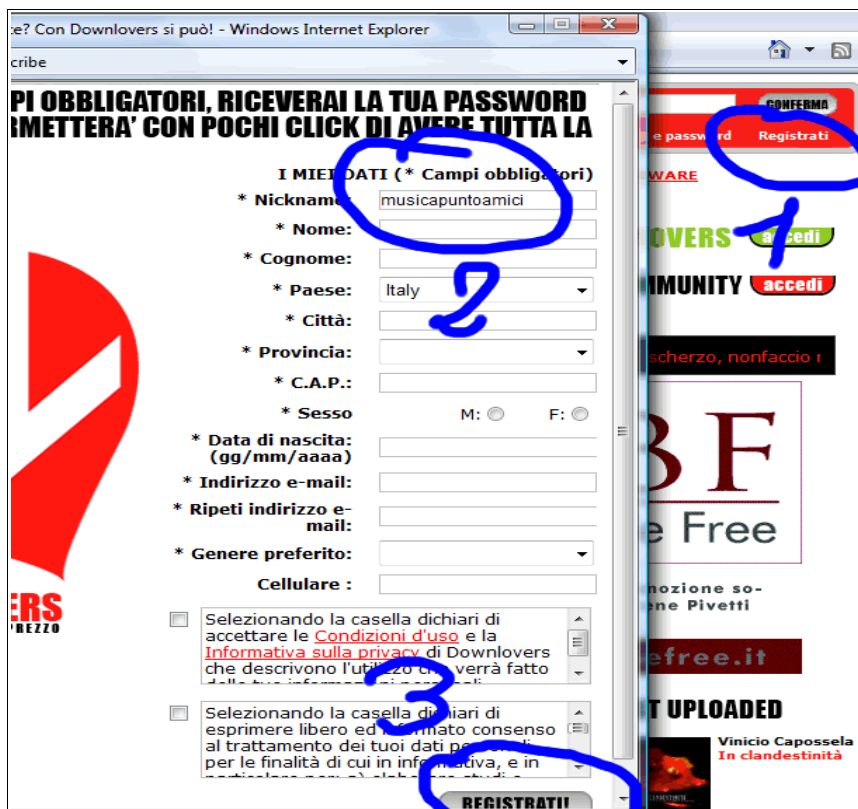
e? Con Downlovers si può! - Windows Internet Explorer

cribe

PI OBBLIGATORI, RICEVERAI LA TUA PASSWORD
RMETTERA' CON POCHI CLICK DI AVERE TUTTA LA

I MIEI DATI (* Campi obbligatori)

* Nickname: musicapuntoamici

* Nome:

* Cognome:

* Paese: Italy

* Città:

* Provincia:

* C.A.P.:

* Sesso M: F:

* Data di nascita: (gg/mm/aaaa)

* Indirizzo e-mail:

* Ripeti indirizzo e-mail:

* Genere preferito:

Cellulare :

Selezionando la casella dichiari di accettare le Condizioni d'uso e la Informativa sulla privacy di Downlovers che descrivono l'utilizzo che verrà fatto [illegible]

Selezionando la casella dichiari di esprimere libero ed informato consenso al trattamento dei tuoi dati personali per le finalità di cui in informativa, e in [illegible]

REGISTRATI!

CONFERMA

e password Registrati

WARE

OVERS accedi

MMUNITY accedi

scherzo, nonfaccio r

BF

e Free

mozione so-
ne Pivetti

efree.it

T UPLOADED

Vinicio Capossela
In clandestinità

ERS
REZZO

1

2

3